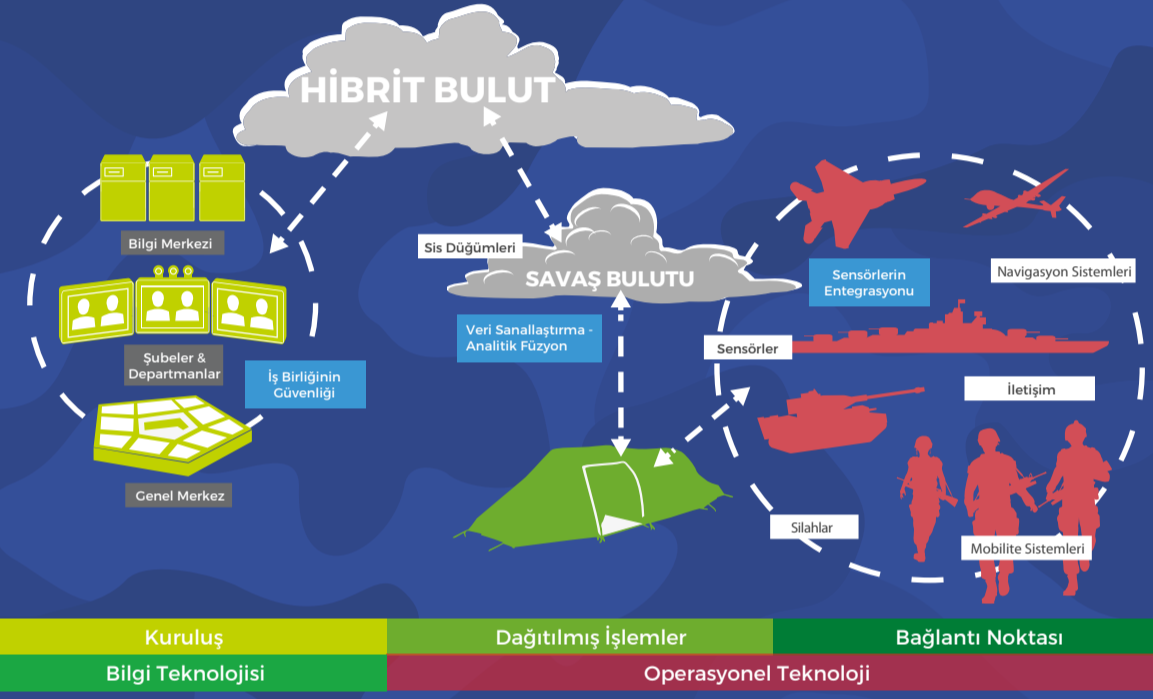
HİBRİT BULUT

Bilgi Merkezi

Şubeler & Departmanlar

İş Birliğinin Güvenliği

Genel Merkez

Sis Düğümleri

SAVAŞ BULUTU

Veri Sanallaştırma - Analitik Füzyon

Sensörlerin Entegrasyonu

Navigasyon Sistemleri

Sensörler

İletişim

Silahlar

Mobilite Sistemleri

| Kuruluş | Dağıtılmış İşlemler | Bağlantı Noktası |
|---|---|---|
| Bilgi Teknolojisi | Operasyonel Teknoloji | |